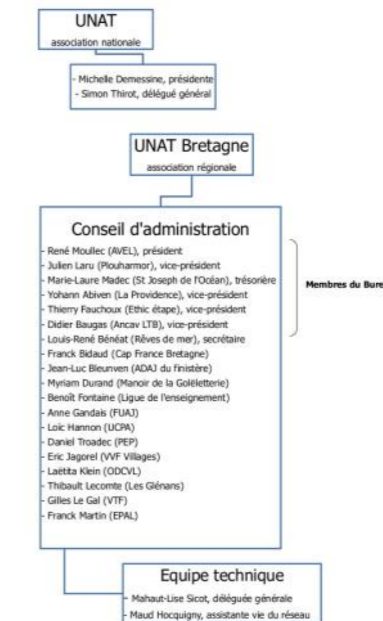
UNAT
association nationale

- Michelle Demessine, présidente
- Simon Thirot, délégué général

UNAT Bretagne
association régionale

Conseil d'administration
- René Moullec (AVEL), président
- Julien Laru (Plouharmor), vice-président
- Marie-Laure Madec (St Joseph de l'Océan), trésorière
- Yohann Abiven (La Providence), vice-président
- Thierry Fauchoux (Ethic étape), vice-président
- Didier Baugas (Ancav LTB), vice-président
- Louis-René Bénéat (Rêves de mer), secrétaire
- Franck Bidaud (Cap France Bretagne)
- Jean-Luc Bleunven (ADAJ du finistère)
- Myriam Durand (Manoir de la Goëletterie)
- Benoît Fontaine (Ligue de l'enseignement)
- Anne Gandais (FUAJ)
- Loïc Hannon (UCPA)
- Daniel Troadec (PEP)
- Eric Jagorel (VVF Villages)
- Laëtita Klein (ODCVL)
- Thibault Lecomte (Les Glénans)
- Gilles Le Gal (VTF)
- Franck Martin (EPAL)

Membres du Bure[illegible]

Equipe technique
- Mahaut-Lise Sicot, déléguée générale
- Maud Hocquigny, assistante vie du réseau